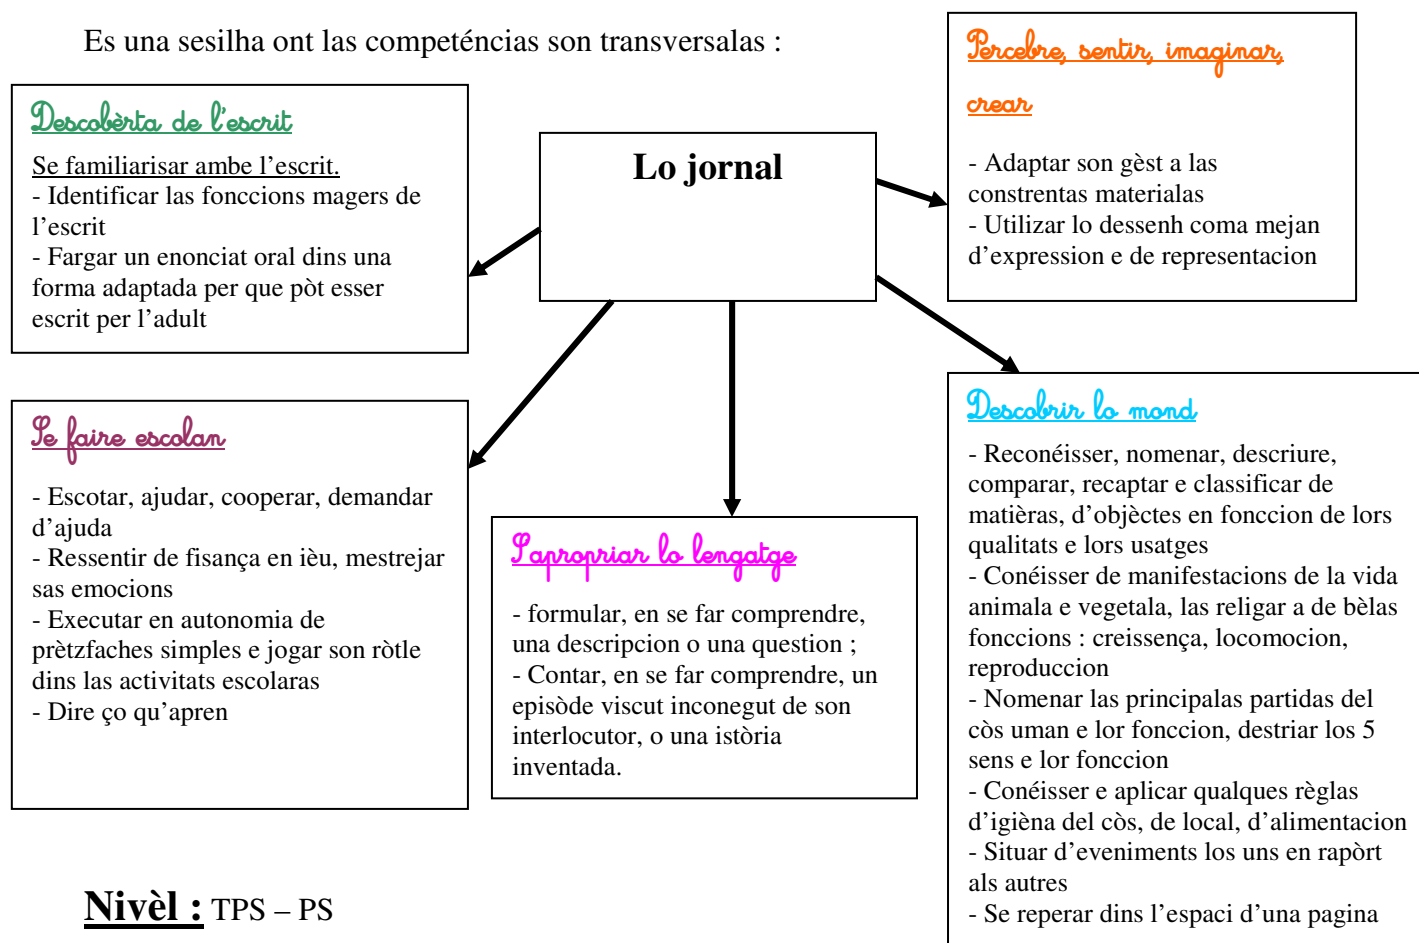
Es una sesilha ont las competéncias son transversalas :

Lo jornal

Descobèrta de l'escrit

Se familiarisar ambe l'escrit.
- Identificar las fonccions magers de l'escrit
- Fargar un enonciat oral dins una forma adaptada per que pòt esser escrit per l'adult

Percebre, sentir, imaginar, crear

- Adaptar son gèst a las constrentas materialas
- Utilizar lo dessenh coma mejan d'expression e de representacion

Se faire escolan

- Escotar, ajudar, cooperar, demandar d'ajuda
- Ressentir de fisança en ièu, mestrejar sas emocions
- Executar en autonomia de prètzfaches simples e jogar son ròtle dins las activitats escolaras
- Dire ço qu'apren

S'apropriar lo lengatge

- formular, en se far comprendre, una descripcion o una question ;
- Contar, en se far comprendre, un episòde viscut inconegut de son interlocutor, o una istòria inventada.

Descobrir lo mond

- Reconéisser, nomenar, descriure, comparar, recaptar e classificar de matièras, d'objèctes en fonccion de lors qualitats e lors usatges
- Conéisser de manifestacions de la vida animala e vegetala, las religar a de bèlas fonccions : creissença, locomocion, reproduccion
- Nomenar las principalas partidas del còs uman e lor fonccion, destriar los 5 sens e lor fonccion
- Conéisser e aplicar qualques règlas d'igièna del còs, de local, d'alimentacion
- Situar d'eveniments los uns en rapòrt als autres
- Se reperar dins l'espaci d'una pagina

Nivèl : TPS – PS